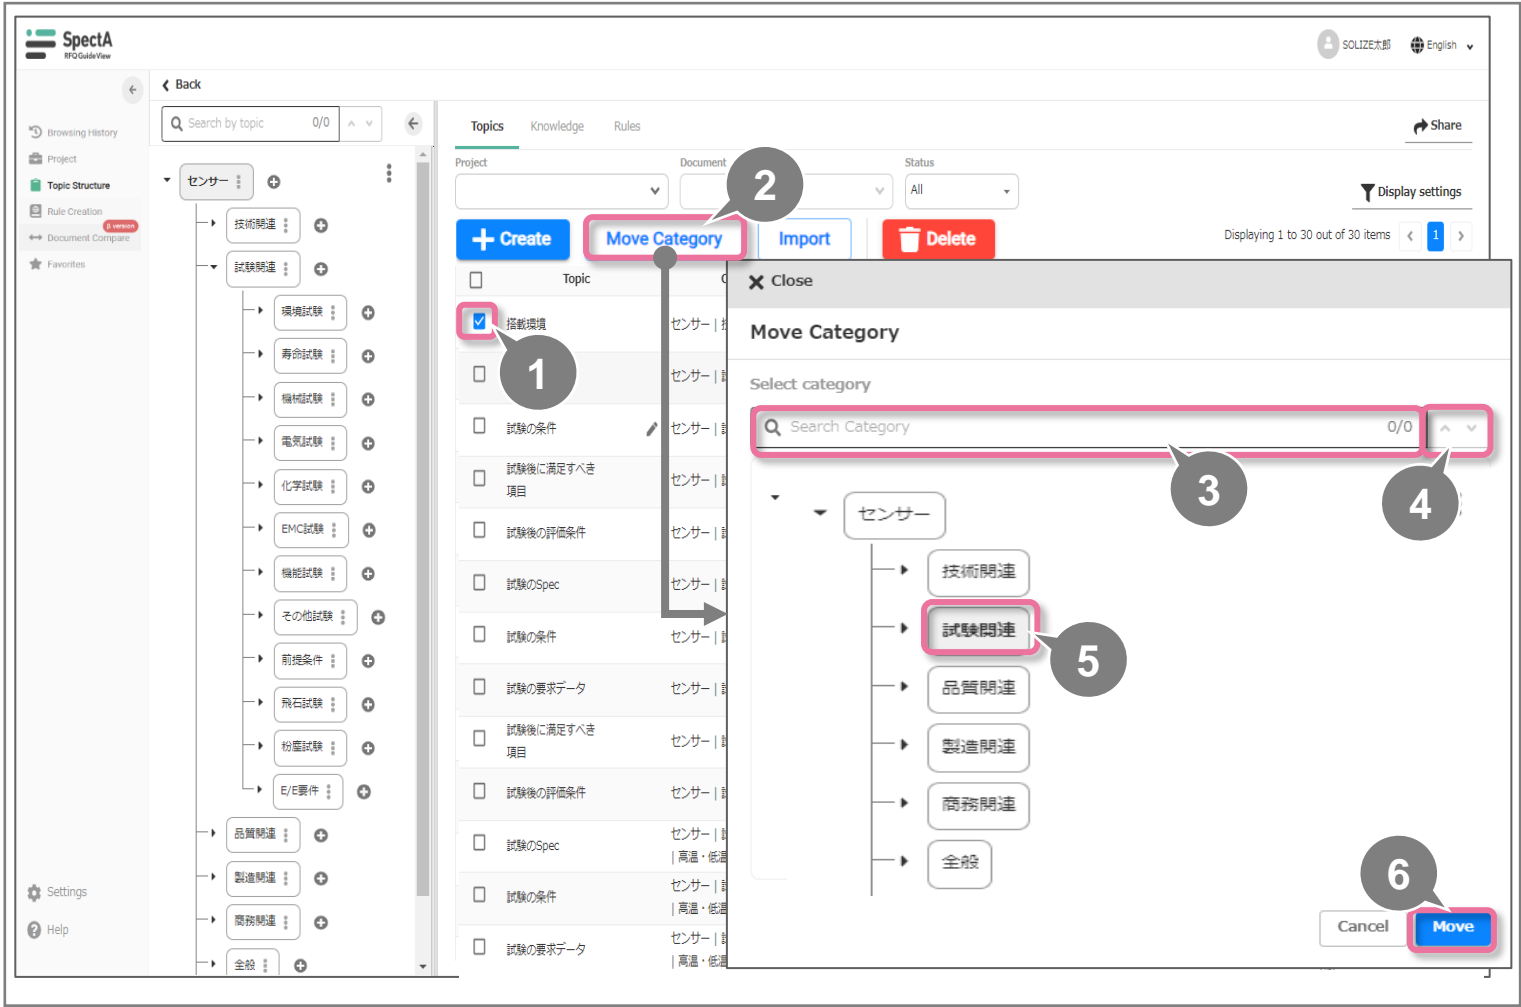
SpectA
RFQ GuideView

SOLIZE太郎 English

Back

Browsing History
Project
Topic Structure
Rule Creation
β version
Document Compare
Favorites

Settings
Help

Search by topic 0/0

センサー
技術関連
試験関連
環境試験
寿命試験
機械試験
電気試験
化学試験
EMC試験
機能試験
その他試験
前提条件
飛石試験
粉塵試験
E/E要件
品質関連
製造関連
商務関連
全般

Topics Knowledge Rules
Share

Project
Document
Status
All
Display settings

Create
Move Category
Import
Delete
Displaying 1 to 30 out of 30 items 1

Topic
搭載環境 センサー |
センサー |
試験の条件 センサー |
試験後に満足すべき項目 センサー |
試験後の評価条件 センサー |
試験のSpec センサー |
試験の条件 センサー |
試験の要求データ センサー |
試験後に満足すべき項目 センサー |
試験後の評価条件 センサー |
試験のSpec センサー | 高温・低温
試験の条件 センサー | 高温・低温
試験の要求データ センサー | 高温・低温

1
2

Close
Move Category
Select category
Search Category 0/0
3
4
センサー
技術関連
試験関連
5
品質関連
製造関連
商務関連
全般
6
Cancel
Move